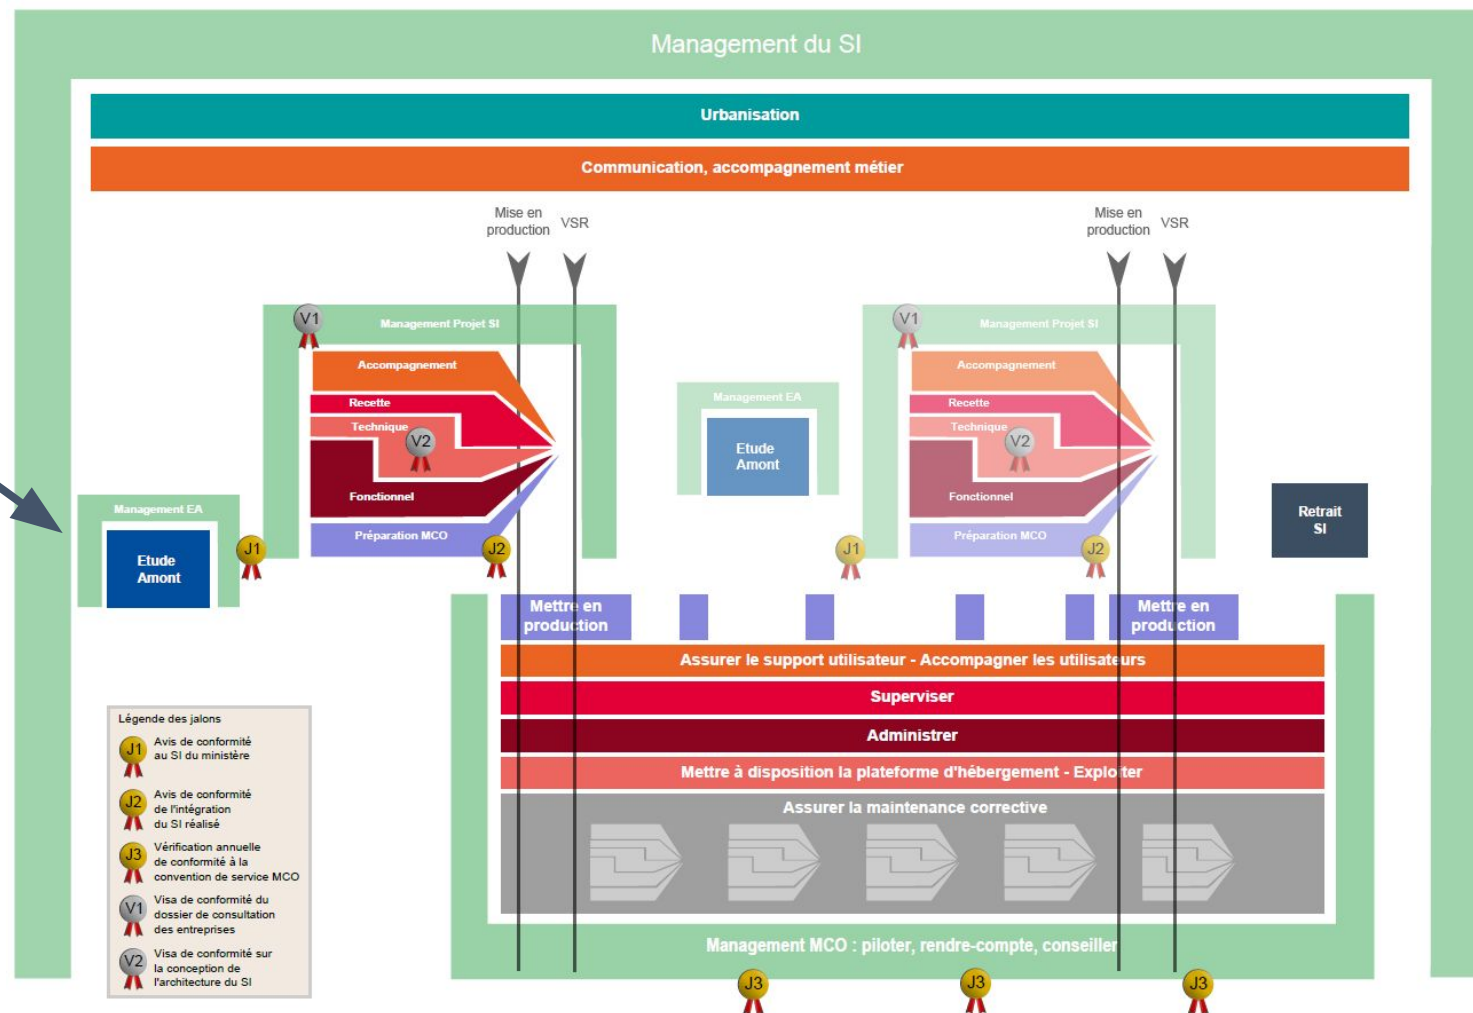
Management du SI

Urbanisation

Communication, accompagnement métier

Mise en production

VSR

Mise en production

VSR

V1

Management Projet SI

Accompagnement

Recette

Technique

V2

Fonctionnel

Préparation MCO

J2

Management EA

Etude Amont

J1

Management EA

Etude Amont

V1

Management Projet SI

Accompagnement

Recette

Technique

V2

Fonctionnel

Préparation MCO

J1

J2

Retrait SI

Mettre en production

Mettre en production

Assurer le support utilisateur - Accompagner les utilisateurs

Superviser

Administrer

Mettre à disposition la plateforme d'hébergement - Exploiter

Assurer la maintenance corrective

Management MCO : piloter, rendre-compte, conseiller

J3

J3

J3

Légende des jalons

J1 Avis de conformité au SI du ministère

J2 Avis de conformité de l'intégration du SI réalisé

J3 Vérification annuelle de conformité à la convention de service MCO

V1 Visa de conformité du dossier de consultation des entreprises

V2 Visa de conformité sur la conception de l'architecture du SI